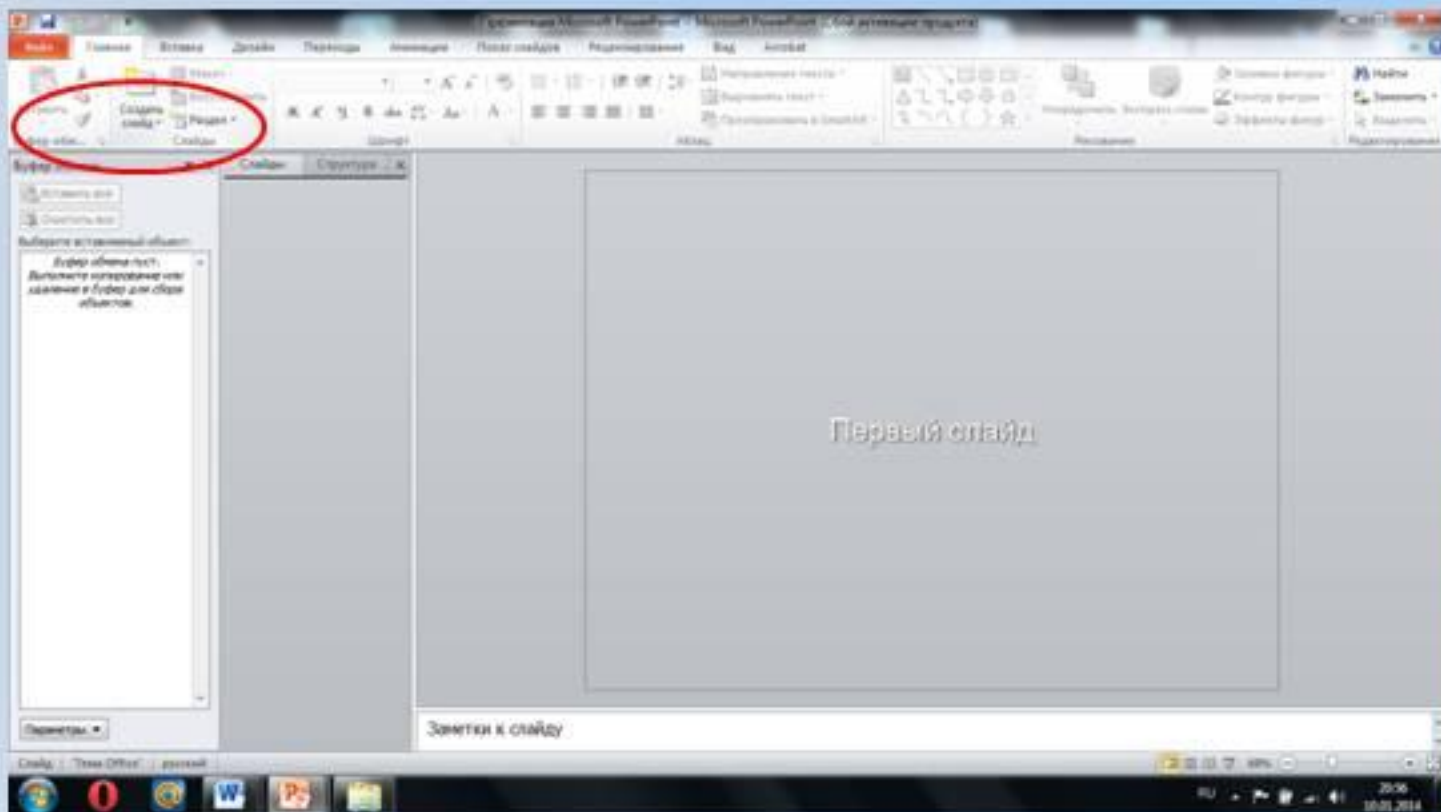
Презентация Microsoft PowerPoint - Microsoft PowerPoint (Сбой активации продукта)

Файл Главная Вставка Дизайн Переходы Анимация Показ слайдов Рецензирование Вид Acrobat

Вставить Создать слайд Макет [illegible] Раздел Слайды Шрифт Абзац Направление текста Выровнять текст Преобразовать в SmartArt Упорядочить Экспресс-стили Рисование Заливка фигуры Контур фигуры Эффекты фигуры Найти Заменить Выделить Редактирование

Буфер обмена

Вставить все Очистить все

Выберите вставляемый объект:

Буфер обмена пуст. Выполните копирование или удаление в буфер для сбора объектов.

Параметры

Слайды Структура

Первый слайд

Заметки к слайду

Слайд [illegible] "Тема Office" русский

68%

RU 20:06 10.01.2014